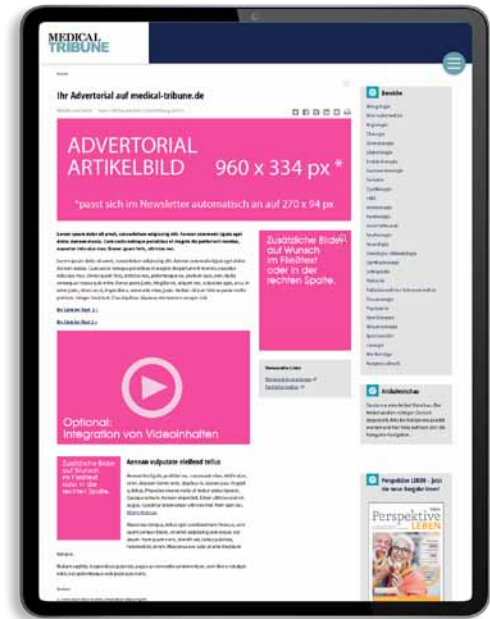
MEDICAL TRIBUNE

Ihr Advertorial auf medical-tribune.de

ADVERTORIAL ARTIKELBILD 960 x 334 px *

*passt sich im Newsletter automatisch an auf 270 x 94 px

Zusätzliche Bilder auf Wunsch im Fließtext oder in der rechten Spalte.

Optional: Integration von Videoinhalten

Zusätzliche Bilder auf Wunsch im Fließtext oder in der rechten Spalte.

Aenean vulputate eleifend tellus

Bereiche

Perspektive LEBEN

Perspektive LEBEN
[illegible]